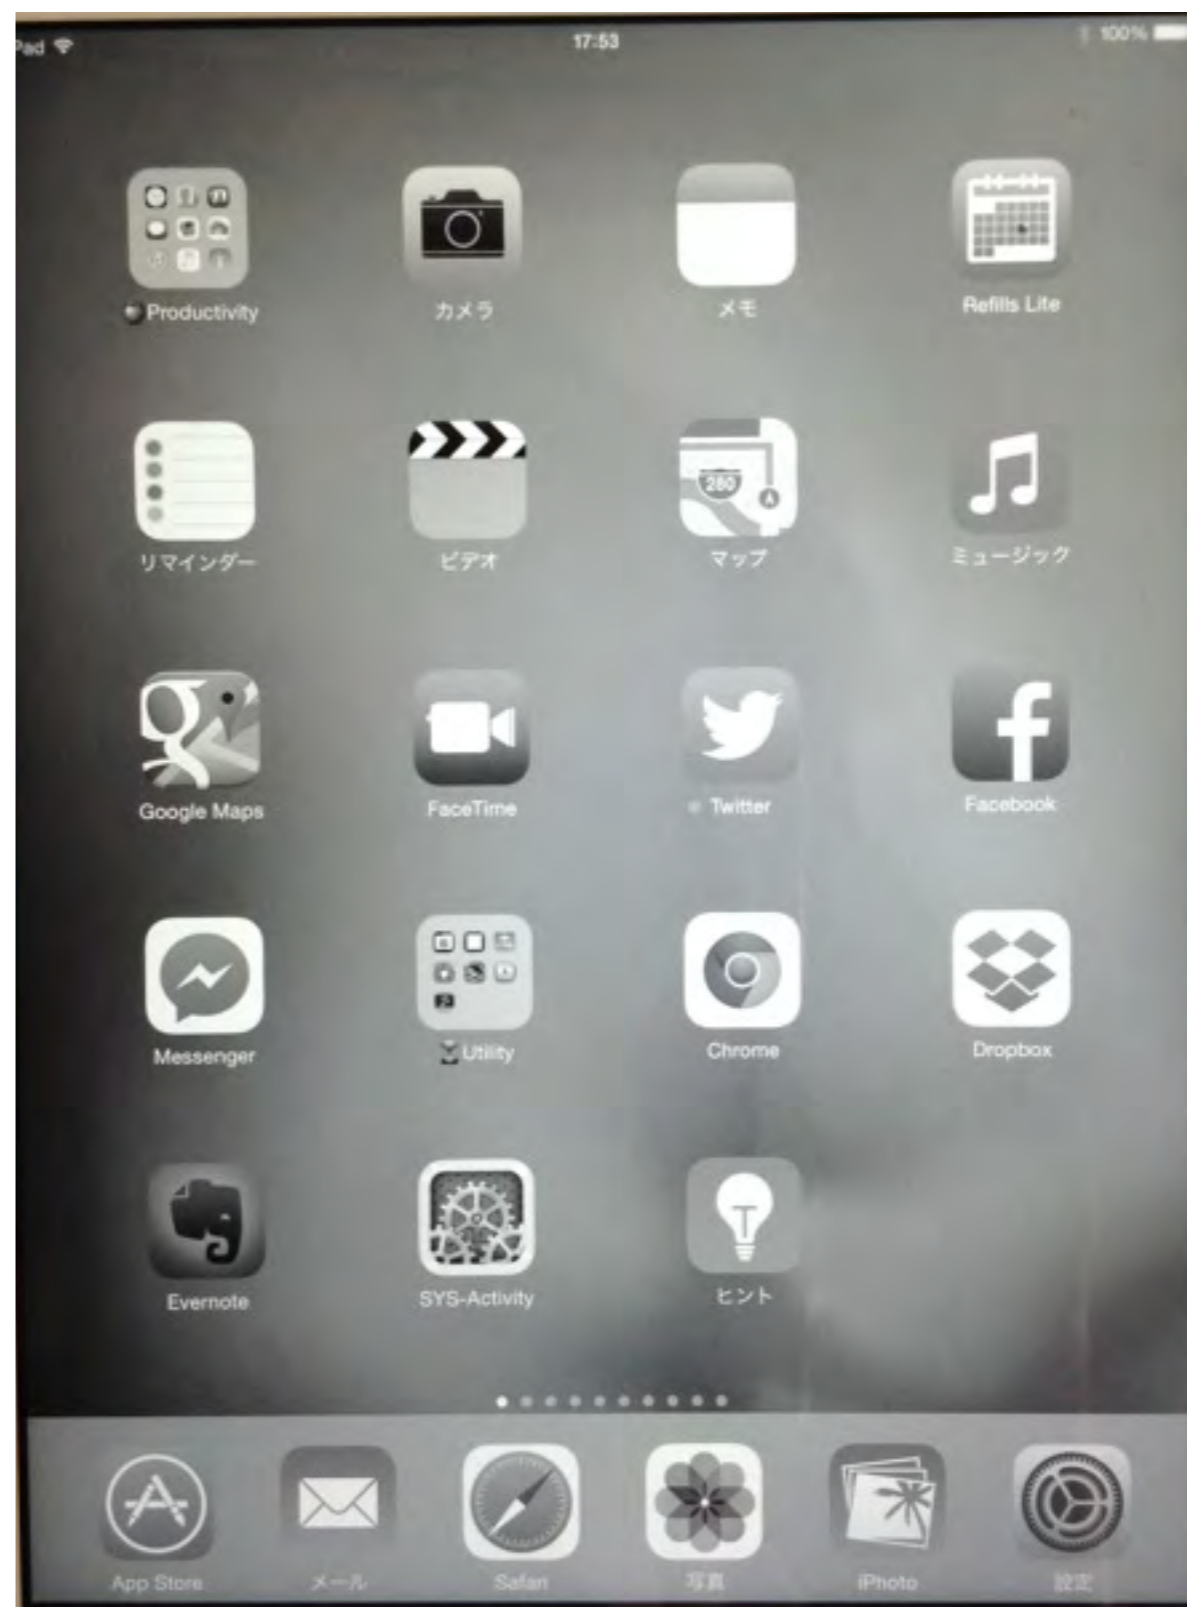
Pad
17:53
100%

Productivity
カメラ
メモ
Refills Lite

リマインダー
ビデオ
280
マップ
ミュージック

Google Maps
FaceTime
Twitter
Facebook

Messenger
Utility
Chrome
Dropbox

Evernote
SYS-Activity
ヒント

App Store
メール
Safari
写真
iPhoto
設定